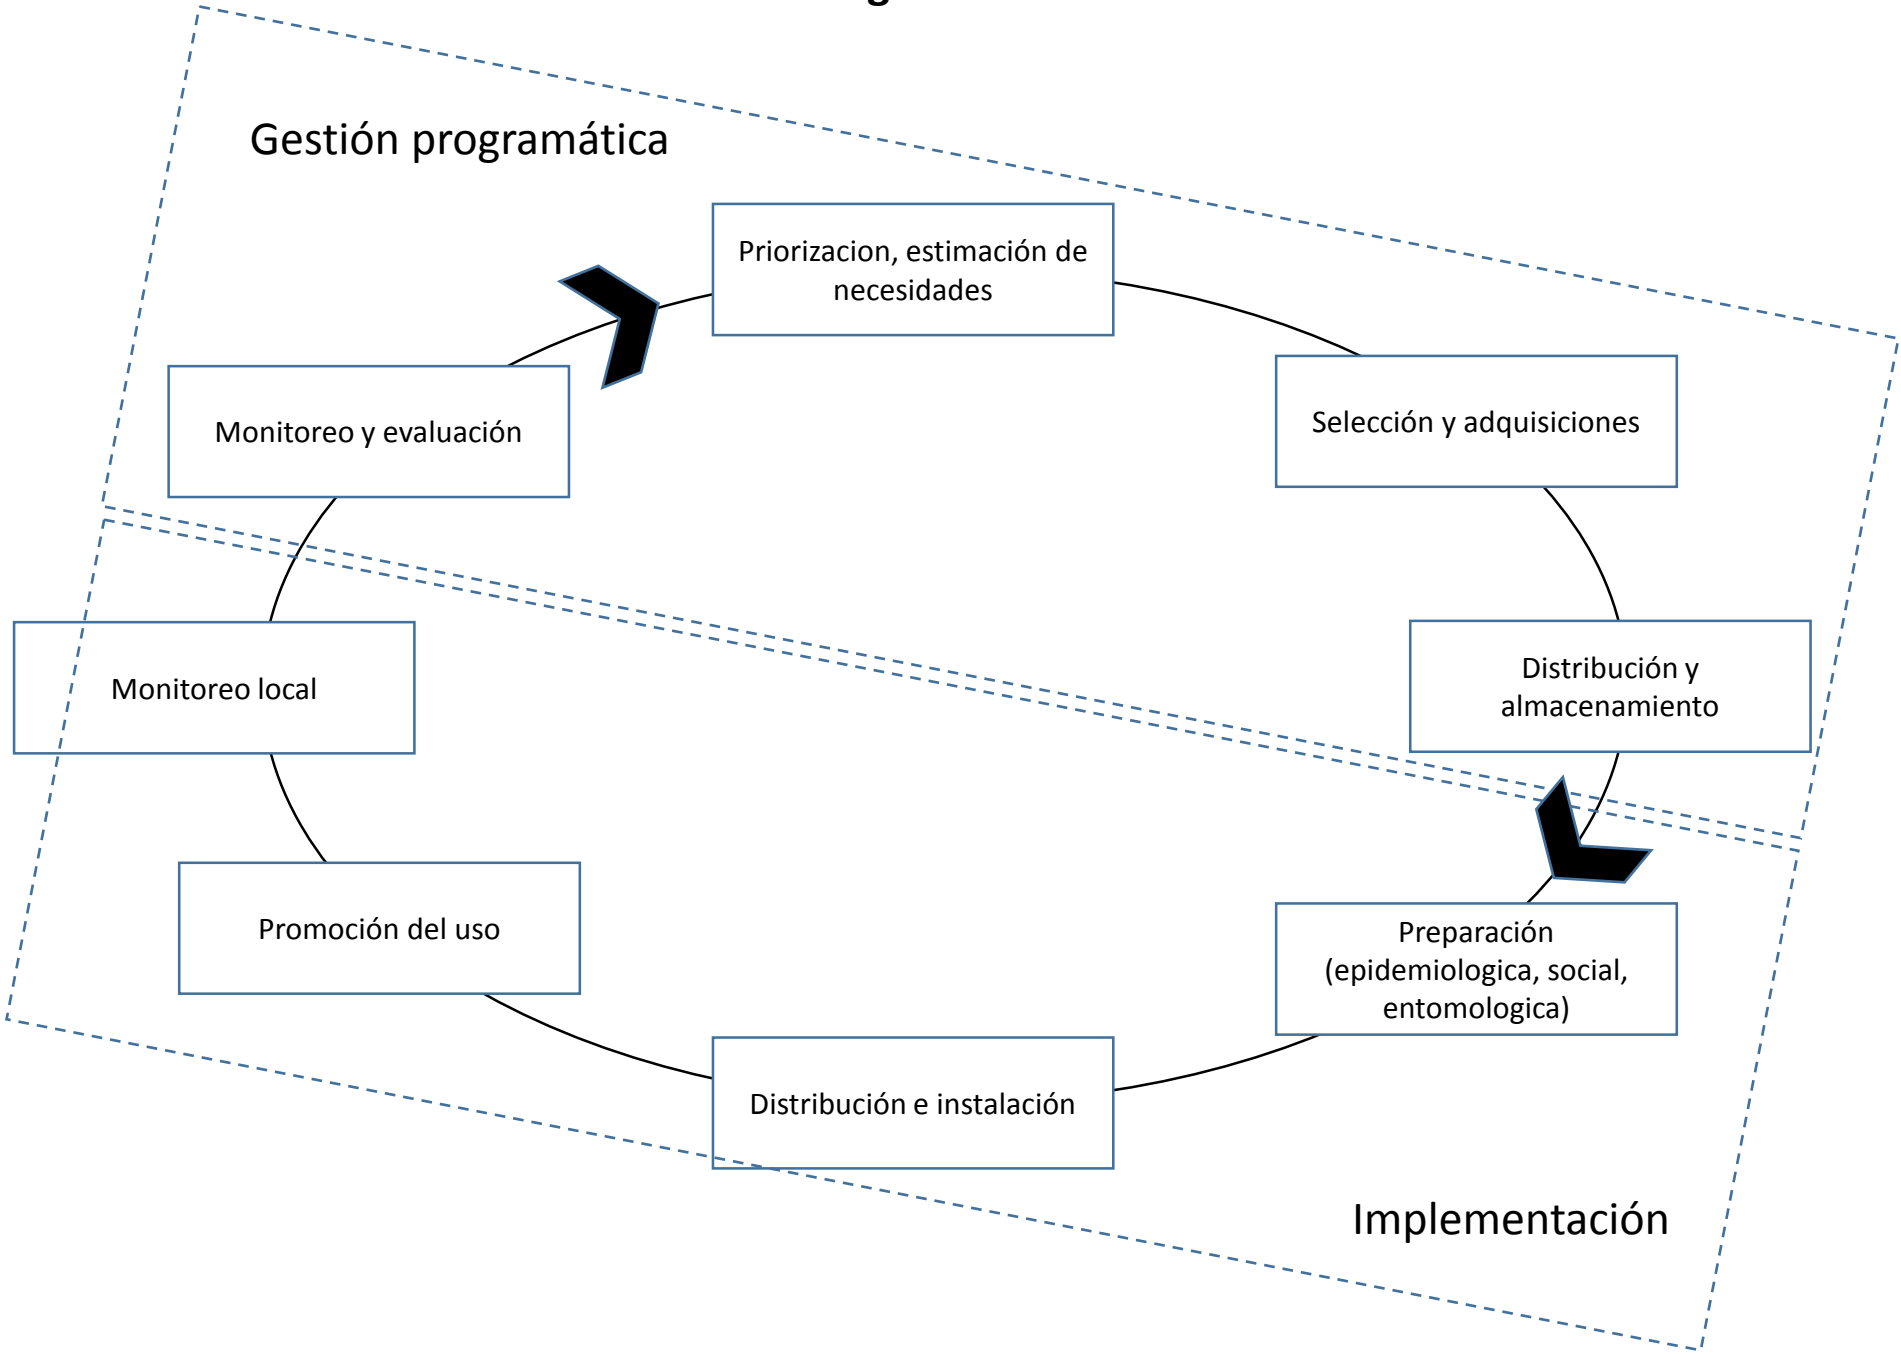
Gestión programática

Priorizacion, estimación de necesidades

Selección y adquisiciones

Distribución y almacenamiento

Preparación (epidemiologica, social, entomologica)

Distribución e instalación

Promoción del uso

Monitoreo local

Monitoreo y evaluación

Implementación